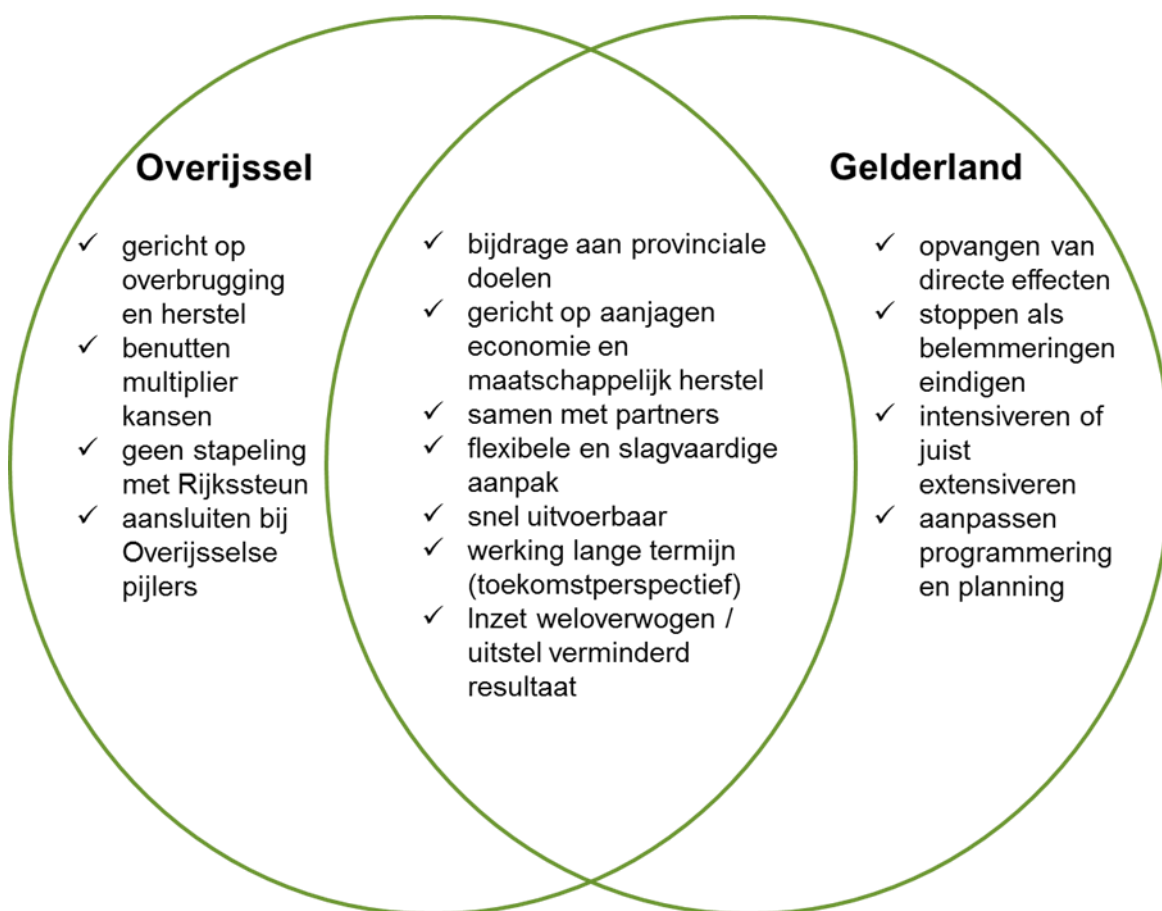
Overijssel

✓ gericht op overbrugging en herstel
✓ benutten multiplier kansen
✓ geen stapeling met Rijkssteun
✓ aansluiten bij Overijsselse pijlers

✓ bijdrage aan provinciale doelen
✓ gericht op aanjagen economie en maatschappelijk herstel
✓ samen met partners
✓ flexibele en slagvaardige aanpak
✓ snel uitvoerbaar
✓ werking lange termijn (toekomstperspectief)
✓ Inzet weloverwogen / uitstel verminderd resultaat

Gelderland

✓ opvangen van directe effecten
✓ stoppen als belemmeringen eindigen
✓ intensiveren of juist extensiveren
✓ aanpassen programmering en planning